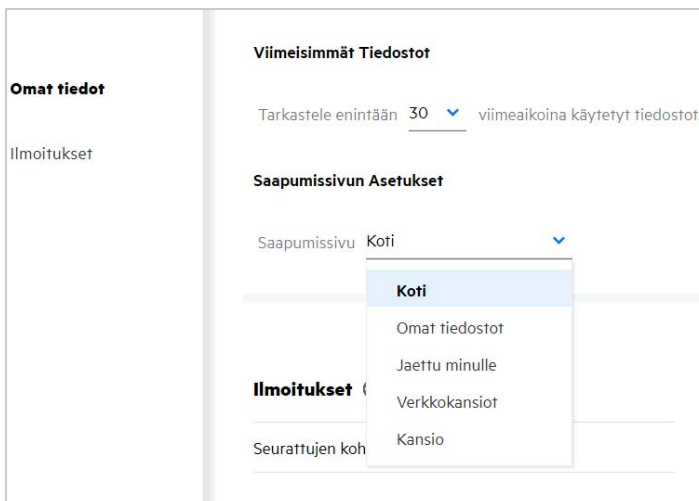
Omat tiedot

Ilmoitukset

Viimeisimmät Tiedostot

Tarkastele enintään 30 viimeaikoina käytetyt tiedostot

Saapumissivun Asetukset

Saapumissivu Koti

Koti
Omat tiedostot
Jaettu minulle
Verkkokansiot
Kansio

Ilmoitukset

Seurattujen koh